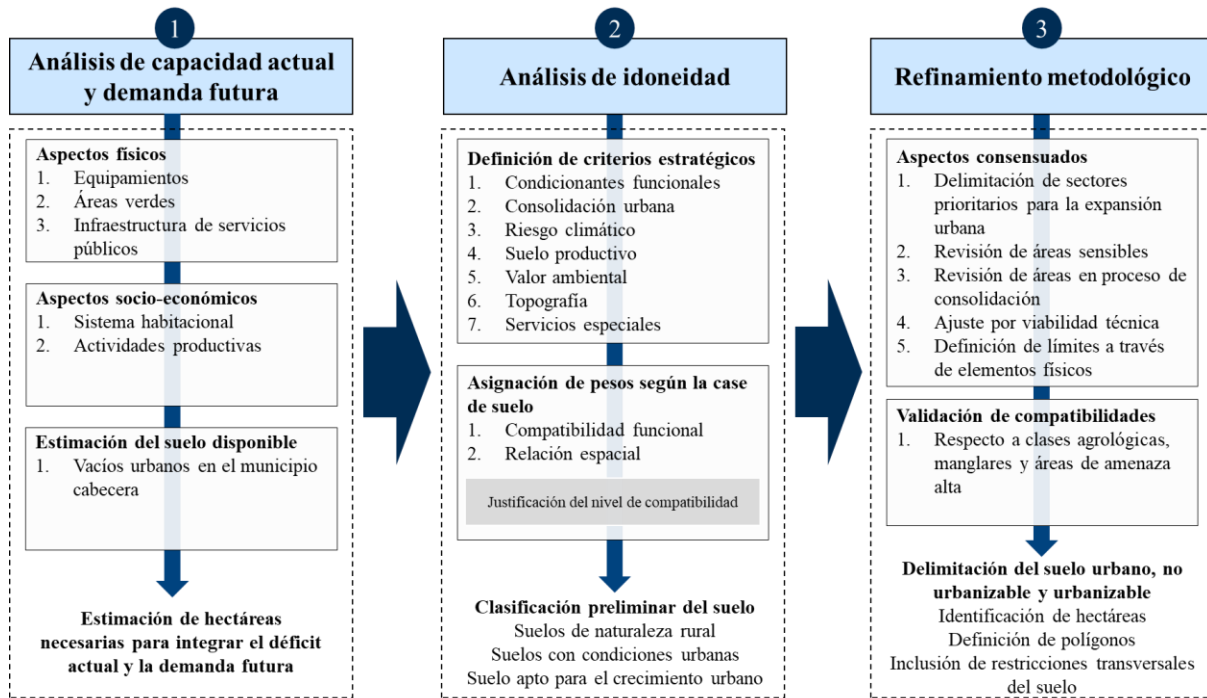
1

Análisis de capacidad actual y demanda futura

Aspectos físicos
1. Equipamientos
2. Áreas verdes
3. Infraestructura de servicios públicos

Aspectos socio-económicos
1. Sistema habitacional
2. Actividades productivas

Estimación del suelo disponible
1. Vacíos urbanos en el municipio cabecera

Estimación de hectáreas necesarias para integrar el déficit actual y la demanda futura

2

Análisis de idoneidad

Definición de criterios estratégicos
1. Condicionantes funcionales
2. Consolidación urbana
3. Riesgo climático
4. Suelo productivo
5. Valor ambiental
6. Topografía
7. Servicios especiales

Asignación de pesos según la case de suelo
1. Compatibilidad funcional
2. Relación espacial

Justificación del nivel de compatibilidad

Clasificación preliminar del suelo
Suelos de naturaleza rural
Suelos con condiciones urbanas
Suelo apto para el crecimiento urbano

3

Refinamiento metodológico

Aspectos consensuados
1. Delimitación de sectores prioritarios para la expansión urbana
2. Revisión de áreas sensibles
3. Revisión de áreas en proceso de consolidación
4. Ajuste por viabilidad técnica
5. Definición de límites a través de elementos físicos

Validación de compatibilidades
1. Respecto a clases agrológicas, manglares y áreas de amenaza alta

Delimitación del suelo urbano, no urbanizable y urbanizable
Identificación de hectáreas
Definición de polígonos
Inclusión de restricciones transversales del suelo